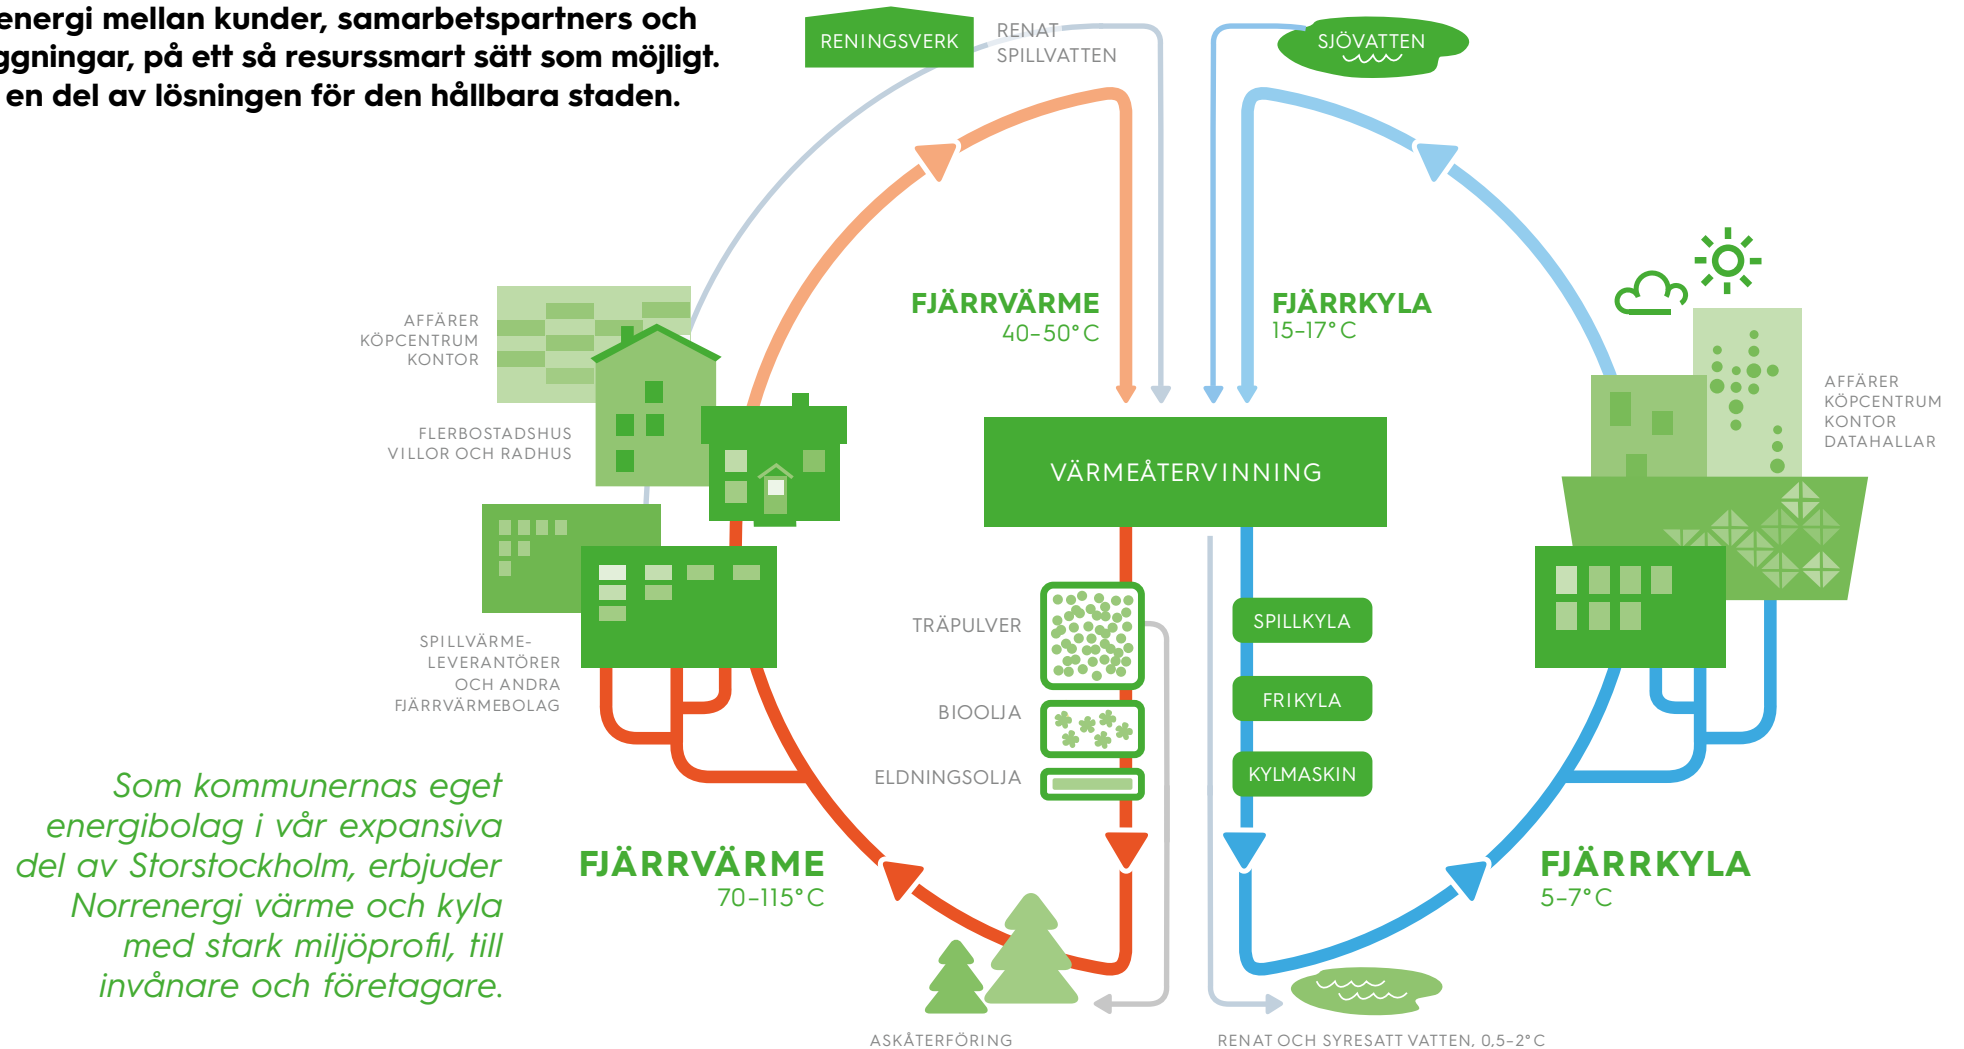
energi mellan kunder, samarbetspartners och ggningar, på ett så resurssmart sätt som möjligt. en del av lösningen för den hållbara staden.

RENINGSVERK

RENAT SPILLVATTEN

SJÖVATTEN

FJÄRRVÄRME
40–50° C

FJÄRRKYLA
15–17° C

AFFÄRER
KÖPCENTRUM
KONTOR

FLERBOSTADSHUS
VILLOR OCH RADHUS

AFFÄRER
KÖPCENTRUM
KONTOR
DATAHALLAR

VÄRMEÅTERVINNING

TRÄPULVER

BIOOLJA

ELDNINGSOLJA

SPILLKYLA

FRIKYLA

KYLMASKIN

SPILLVÄRME-LEVERANTÖRER OCH ANDRA FJÄRRVÄRMEBOLAG

Som kommunernas eget energibolag i vår expansiva del av Storstockholm, erbjuder Norrenergi värme och kyla med stark miljöprofil, till invånare och företagare.

FJÄRRVÄRME
70–115° C

FJÄRRKYLA
5–7° C

ASKÅTERFÖRING

RENAT OCH SYRESATT VATTEN, 0,5–2° C